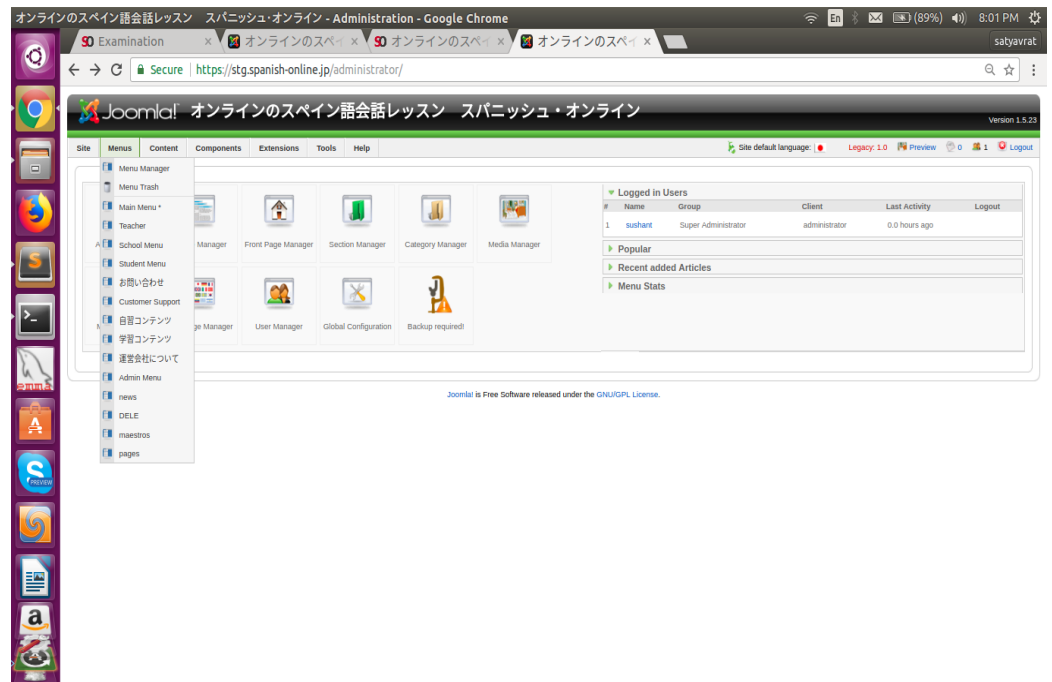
オンラインのスペイン語会話レッスン　スパニッシュ・オンライン - Administration - Google Chrome

En (89%) 8:01 PM

Examination ×
オンラインのスペイ ×
オンラインのスペイ ×
オンラインのスペイ ×

satyavrat

Secure https://stg.spanish-online.jp/administrator/

Joomla! オンラインのスペイン語会話レッスン　スパニッシュ・オンライン

Version 1.5.23

Site Menus Content Components Extensions Tools Help

Site default language: Legacy: 1.0 Preview 0 1 Logout

Menu Manager
Menu Trash
Main Menu *
Teacher
School Menu
Student Menu
お問い合わせ
Customer Support
自習コンテンツ
学習コンテンツ
運営会社について
Admin Menu
news
DELE
maestros
pages

A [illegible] Manager
Front Page Manager
Section Manager
Category Manager
Media Manager
M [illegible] ge Manager
User Manager
Global Configuration
Backup required!

Logged in Users

| # | Name | Group | Client | Last Activity | Logout |
|---|---|---|---|---|---|
| 1 | sushant | Super Administrator | administrator | 0.0 hours ago | |

Popular
Recent added Articles
Menu Stats

Joomla! is Free Software released under the GNU/GPL License.